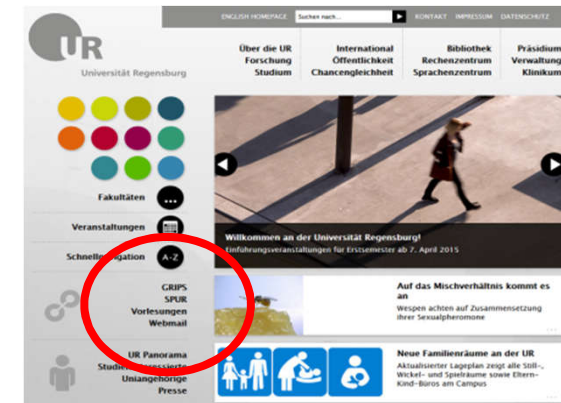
ENGLISH HOMEPAGE Suchen nach... KONTAKT IMPRESSUM DATENSCHUTZ

UR
Universität Regensburg

Über die UR
Forschung
Studium

International
Öffentlichkeit
Chancengleichheit

Bibliothek
Rechenzentrum
Sprachenzentrum

Präsidium
Verwaltung
Klinikum

Fakultäten

Veranstaltungen

Schnell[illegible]gation A-Z

Willkommen an der Universität Regensburg!
Einführungsveranstaltungen für Erstsemester ab 7. April 2015

GRIPS
SPUR
Vorlesungen
Webmail

Auf das Mischverhältnis kommt es an
Wespen achten auf Zusammensetzung ihrer Sexualpheromone

UR Panorama
Studi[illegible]
Uniangehörige
Presse

Neue Familienräume an der UR
Aktualisierter Lageplan zeigt alle Still-, Wickel- und Spielräume sowie Eltern-Kind-Büros am Campus